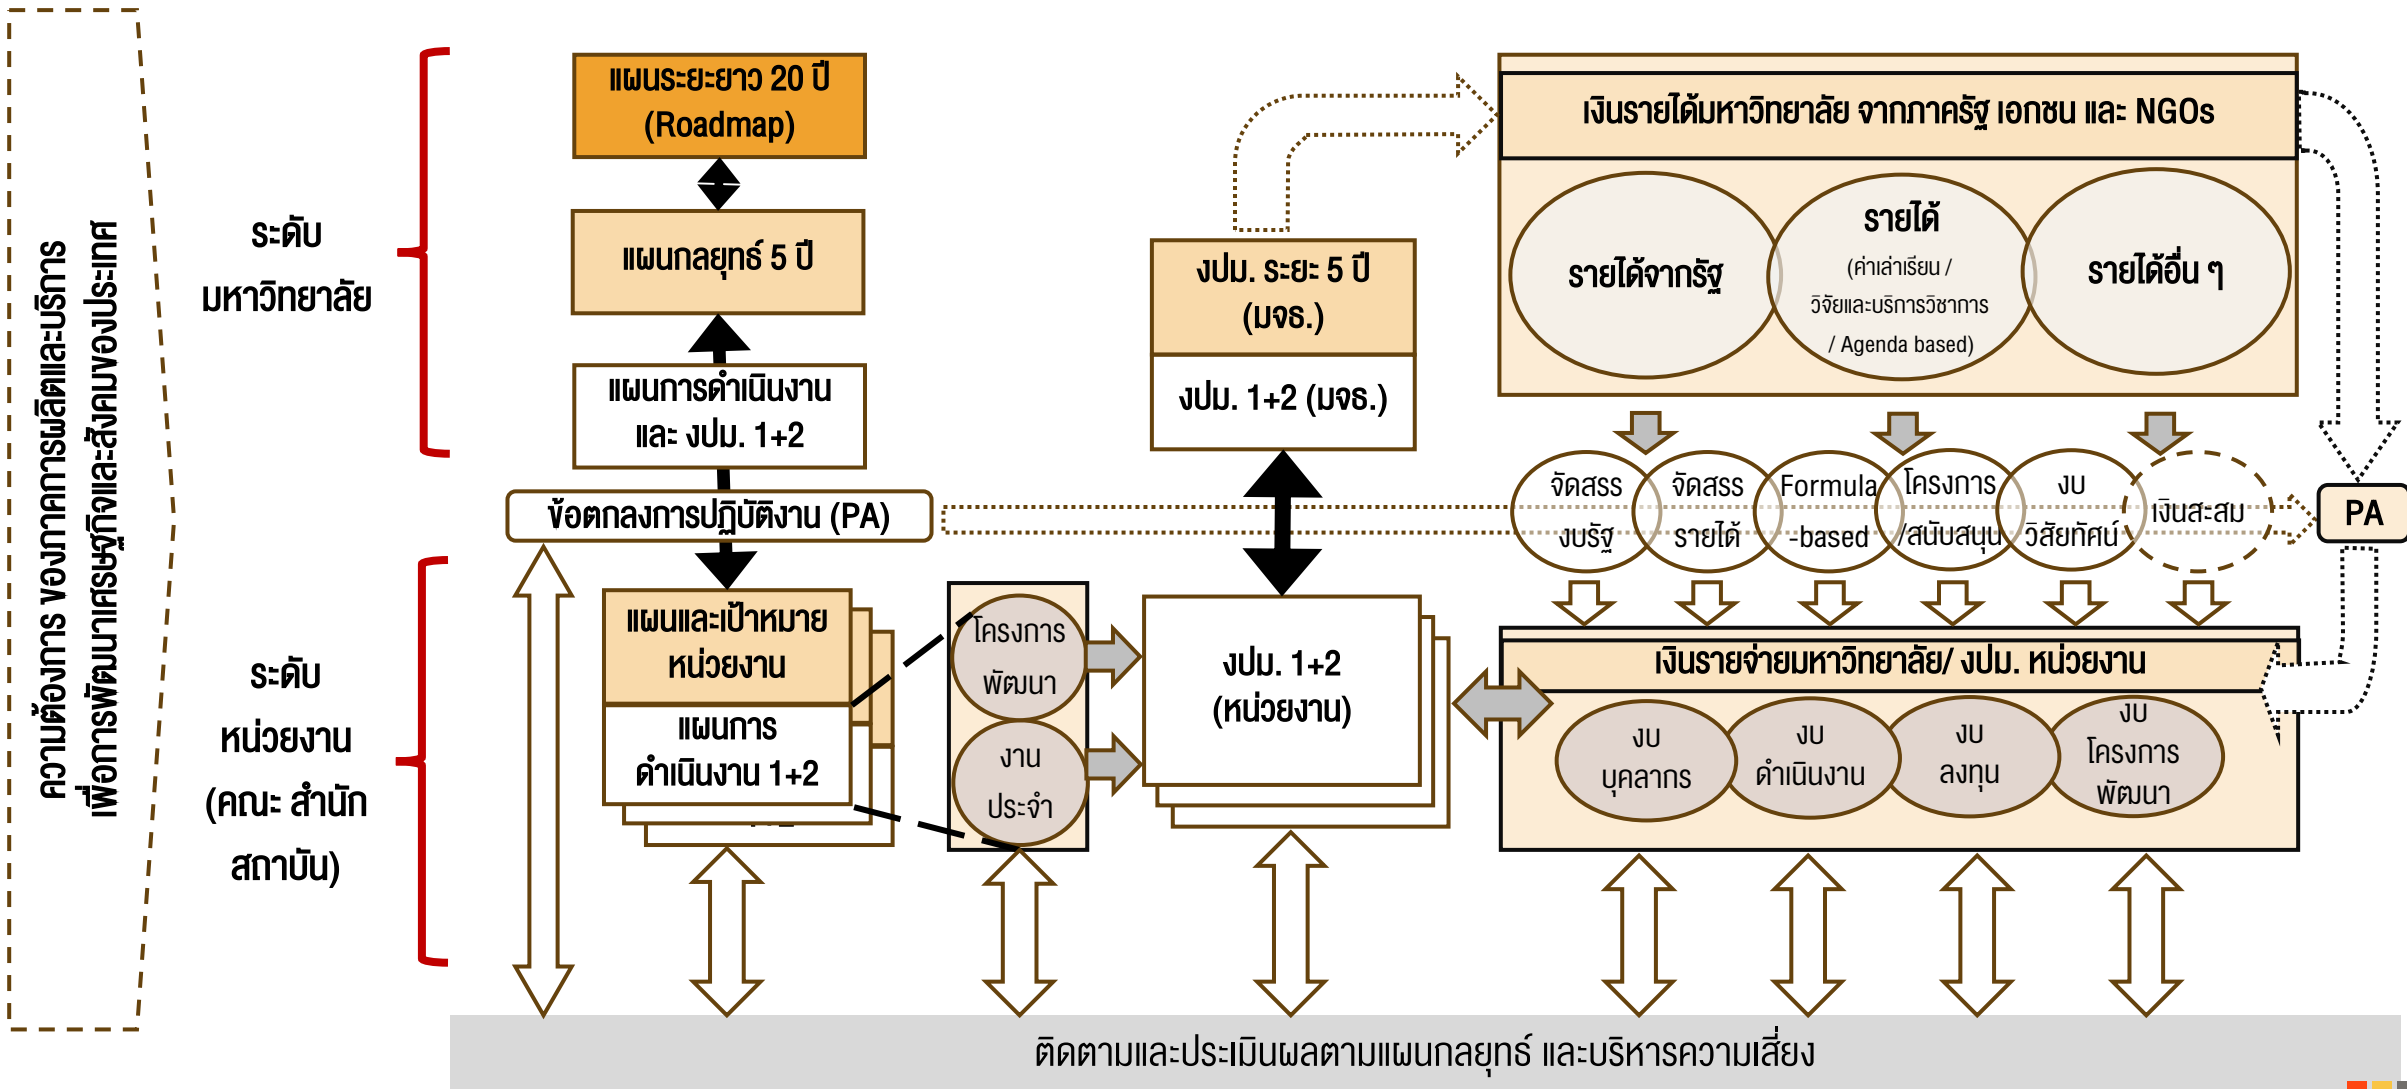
ความต้องการ ของภาคการผลิตและบริการ
เพื่อการพัฒนาเศรษฐกิจและสังคมของประเทศ

ระดับ
มหาวิทยาลัย

ระดับ
หน่วยงาน
(คณะ สำนัก
สถาบัน)

แผนระยะยาว 20 ปี
(Roadmap)

แผนกลยุทธ์ 5 ปี

แผนการดำเนินงาน
และ งปม. 1+2

ข้อตกลงการปฏิบัติงาน (PA)

แผนและเป้าหมาย
หน่วยงาน

แผนการ
ดำเนินงาน 1+2

โครงการ
พัฒนา

งาน
ประจำ

งปม. ระยะ 5 ปี
(มจธ.)

งปม. 1+2 (มจธ.)

งปม. 1+2
(หน่วยงาน)

เงินรายได้มหาวิทยาลัย จากภาครัฐ เอกชน และ NGOs

รายได้จากรัฐ

รายได้
(ค่าเล่าเรียน /
วิจัยและบริการวิชาการ
/ Agenda based)

รายได้อื่น ๆ

จัดสรร
งบรัฐ

จัดสรร
รายได้

Formula
-based

โครงการ
/สนับสนุน

งบ
วิสัยทัศน์

เงินสะสม

PA

เงินรายจ่ายมหาวิทยาลัย/ งปม. หน่วยงาน

งบ
บุคลากร

งบ
ดำเนินงาน

งบ
ลงทุน

งบ
โครงการ
พัฒนา

ติดตามและประเมินผลตามแผนกลยุทธ์ และบริหารความเสี่ยง